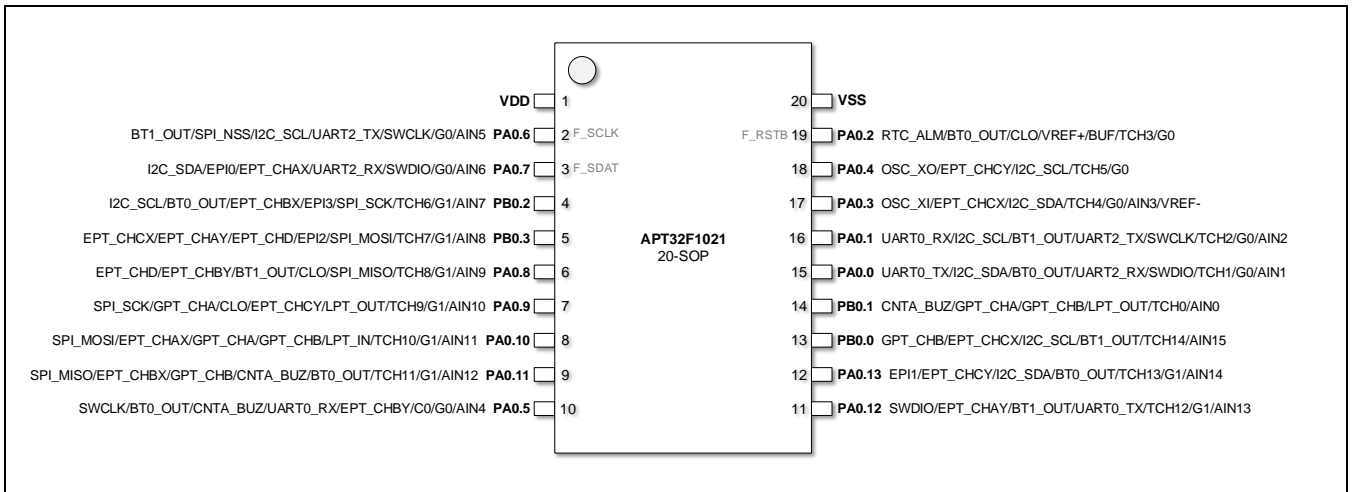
VDD 1
BT1_OUT/SPI_NSS/I2C_SCL/UART2_TX/SWCLK/G0/AIN5 PA0.6 2 F_SCLK
I2C_SDA/EPI0/EPT_CHAX/UART2_RX/SWDIO/G0/AIN6 PA0.7 3 F_SDAT
I2C_SCL/BT0_OUT/EPT_CHBX/EPI3/SPI_SCK/TCH6/G1/AIN7 PB0.2 4
EPT_CHCX/EPT_CHAY/EPT_CHD/EPI2/SPI_MOSI/TCH7/G1/AIN8 PB0.3 5
EPT_CHD/EPT_CHBY/BT1_OUT/CLO/SPI_MISO/TCH8/G1/AIN9 PA0.8 6
SPI_SCK/GPT_CHA/CLO/EPT_CHCY/LPT_OUT/TCH9/G1/AIN10 PA0.9 7
SPI_MOSI/EPT_CHAX/GPT_CHA/GPT_CHB/LPT_IN/TCH10/G1/AIN11 PA0.10 8
SPI_MISO/EPT_CHBX/GPT_CHB/CNTA_BUZ/BT0_OUT/TCH11/G1/AIN12 PA0.11 9
SWCLK/BT0_OUT/CNTA_BUZ/UART0_RX/EPT_CHBY/C0/G0/AIN4 PA0.5 10

APT32F1021
20-SOP

20 VSS
F_RSTB 19 PA0.2 RTC_ALM/BT0_OUT/CLO/VREF+/BUF/TCH3/G0
18 PA0.4 OSC_XO/EPT_CHCY/I2C_SCL/TCH5/G0
17 PA0.3 OSC_XI/EPT_CHCX/I2C_SDA/TCH4/G0/AIN3/VREF-
16 PA0.1 UART0_RX/I2C_SCL/BT1_OUT/UART2_TX/SWCLK/TCH2/G0/AIN2
15 PA0.0 UART0_TX/I2C_SDA/BT0_OUT/UART2_RX/SWDIO/TCH1/G0/AIN1
14 PB0.1 CNTA_BUZ/GPT_CHA/GPT_CHB/LPT_OUT/TCH0/AIN0
13 PB0.0 GPT_CHB/EPT_CHCX/I2C_SCL/BT1_OUT/TCH14/AIN15
12 PA0.13 EPI1/EPT_CHCY/I2C_SDA/BT0_OUT/TCH13/G1/AIN14
11 PA0.12 SWDIO/EPT_CHAY/BT1_OUT/UART0_TX/TCH12/G1/AIN13